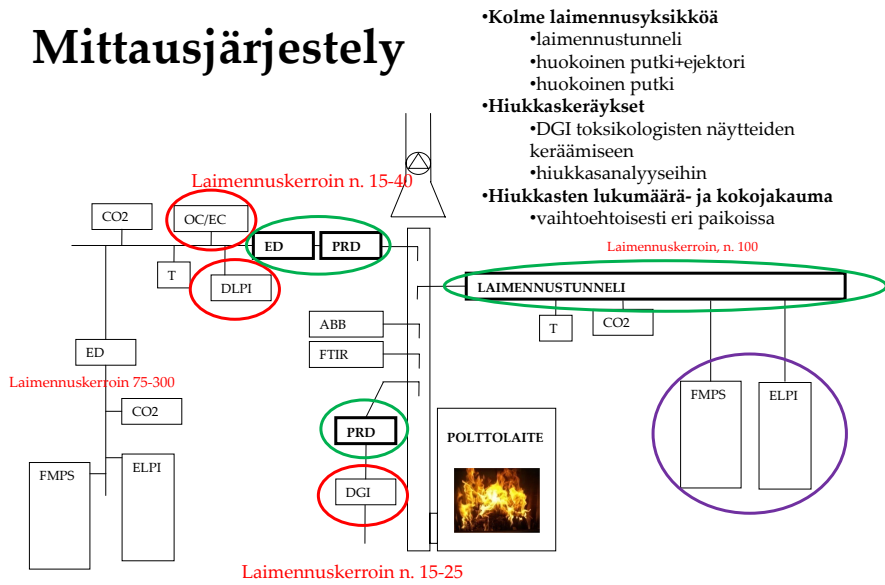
Mittausjärjestely

•Kolme laimennusyksikköä
•laimennustunneli
•huokoinen putki+ejektori
•huokoinen putki
•Hiukkaskeräykset
•DGI toksikologisten näytteiden keräämiseen
•hiukkasanalyyseihin
•Hiukkasten lukumäärä- ja kokojakauma
•vaihtoehtoisesti eri paikoissa

Laimennuskerroin n. 15-40

CO2
OC/EC
ED
PRD
T
DLPI

Laimennuskerroin, n. 100
LAIMENNUSTUNNELI
T
CO2

ABB
FTIR

ED
Laimennuskerroin 75-300
CO2
FMPS
ELPI

PRD
DGI
POLTTOLAITE

FMPS
ELPI

Laimennuskerroin n. 15-25